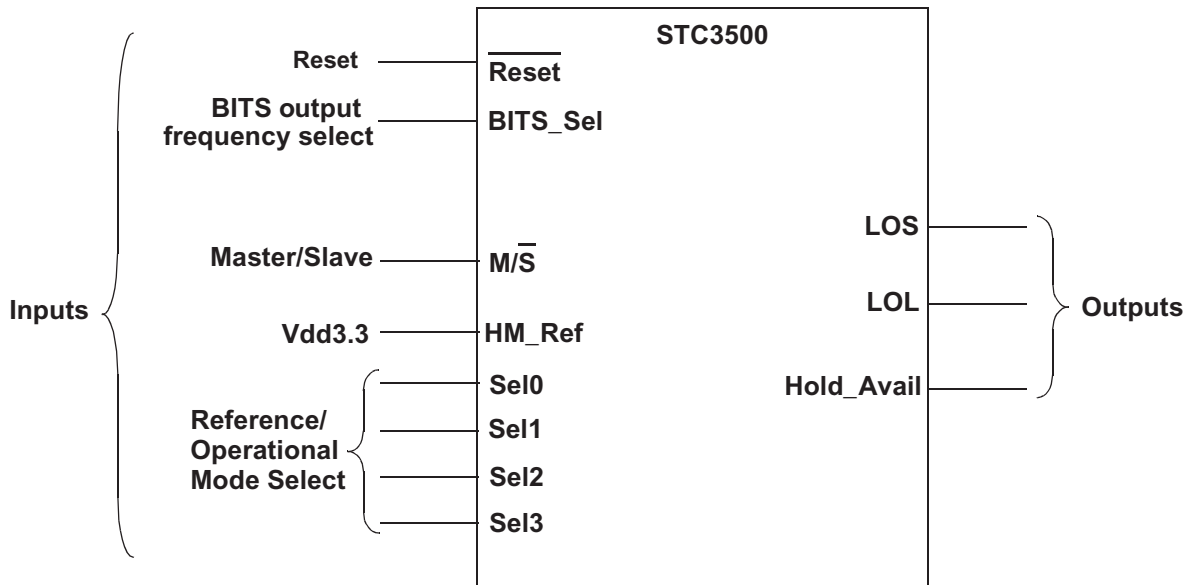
STC3500

Reset $\overline{\text{Reset}}$

BITS output frequency select BITS_Sel

Master/Slave M/$\overline{\text{S}}$

Vdd3.3 HM_Ref

Inputs

Reference/ Operational Mode Select

Sel0

Sel1

Sel2

Sel3

LOS

LOL

Hold_Avail

Outputs